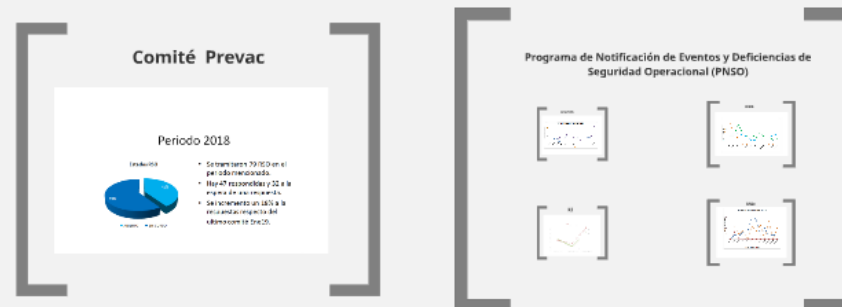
Comité Prevac

Periodo 2018

Estado PNSO

• Se tramitaron 79 PNSO en el periodo mencionado.

• Hay 47 respondidas y 32 a la espera de una respuesta.

• Se incrementó un 16% a la respuestas respecto del último comité Prevac.

Programa de Notificación de Eventos y Deficiencias de Seguridad Operacional (PNSO)

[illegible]

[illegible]

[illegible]

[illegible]